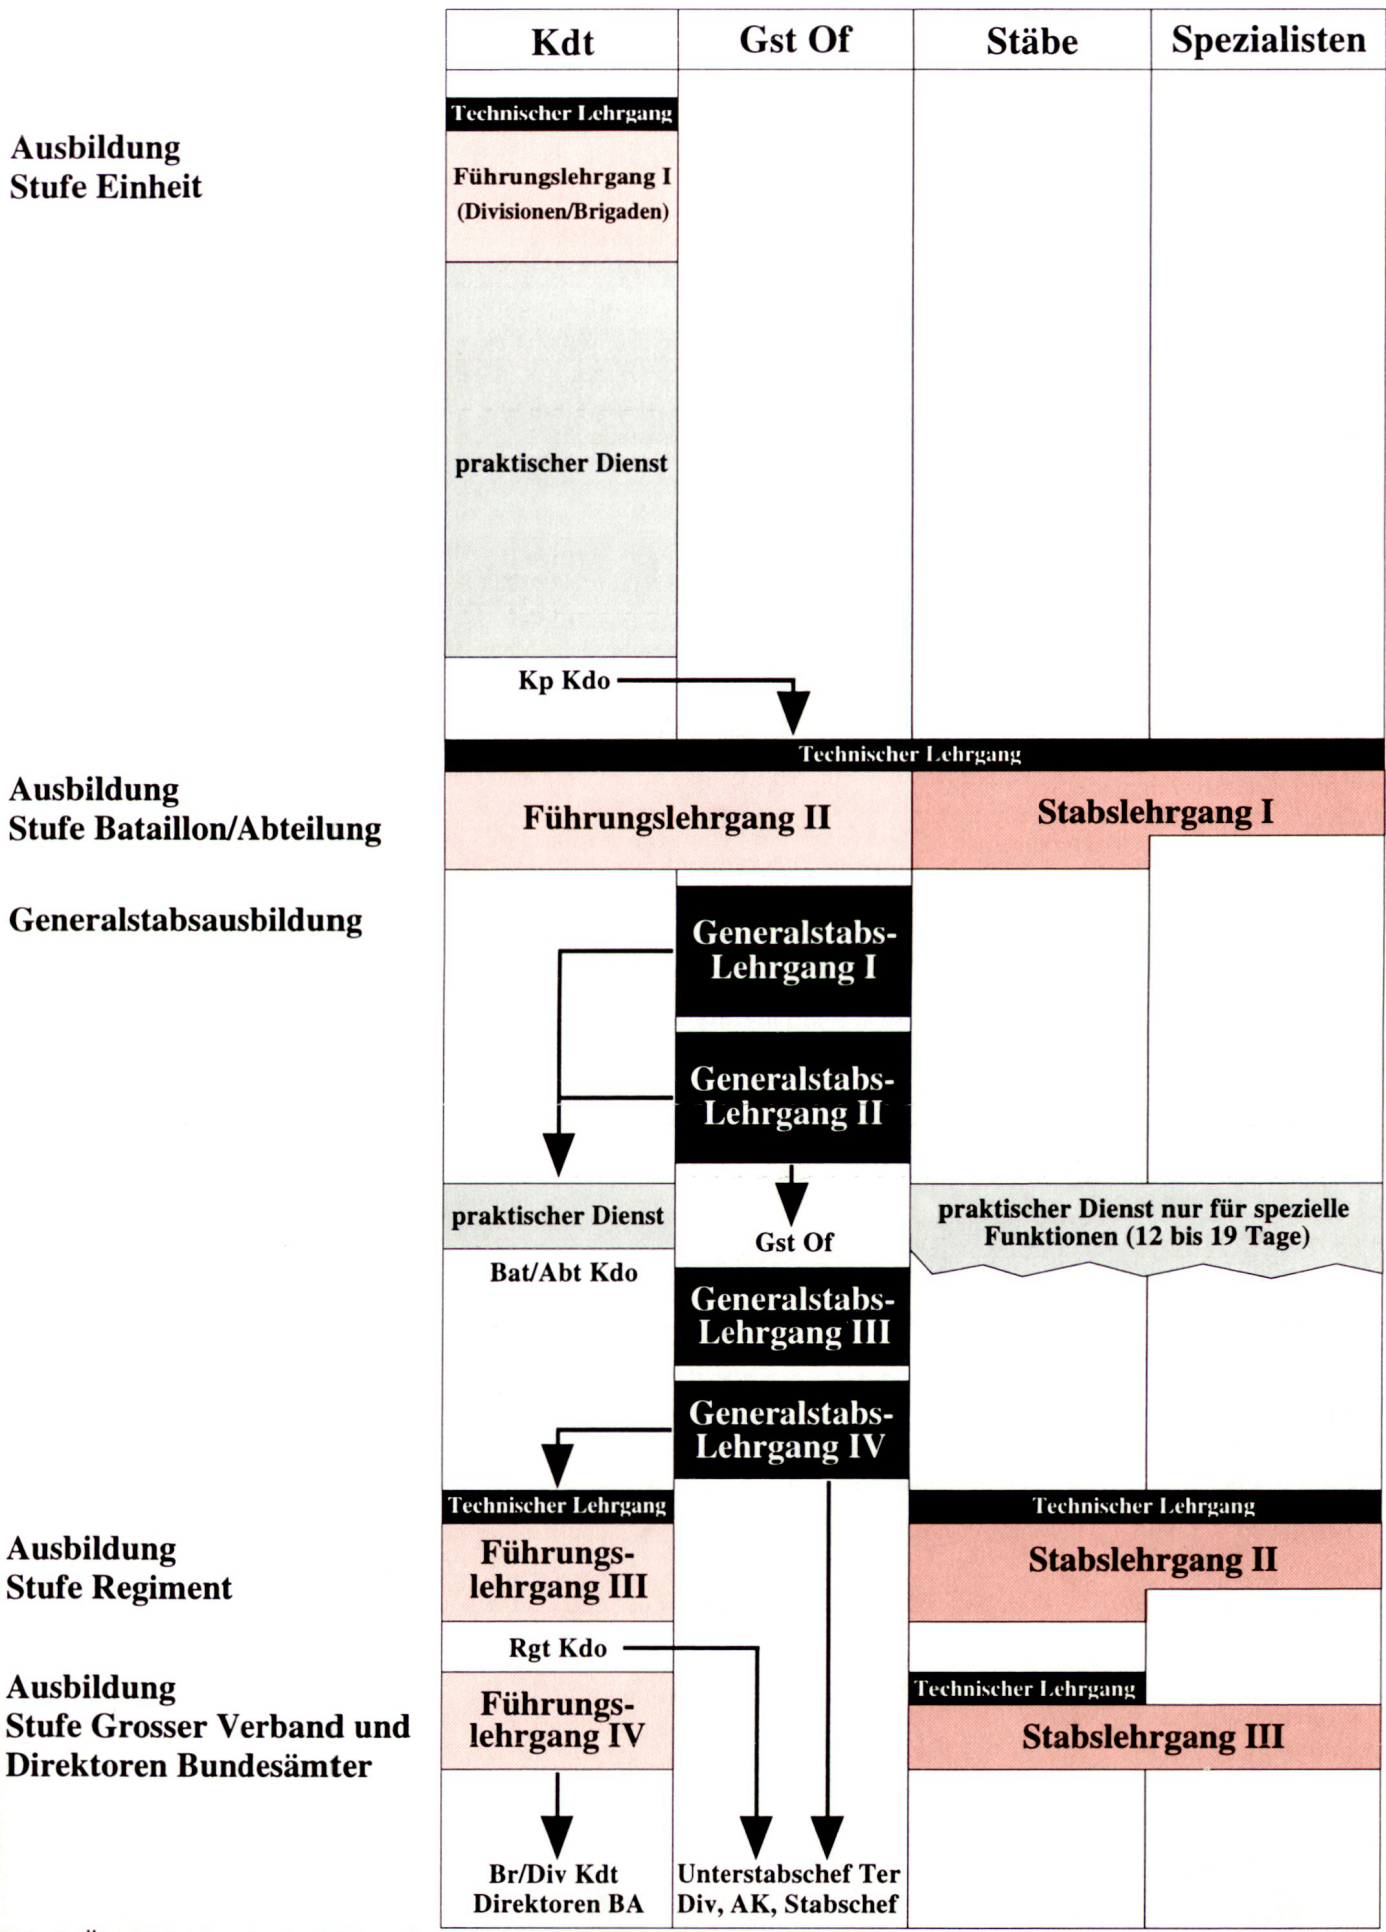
Kdt

Gst Of

Stäbe

Spezialisten

Ausbildung Stufe Einheit

Technischer Lehrgang

Führungslehrgang I (Divisionen/Brigaden)

praktischer Dienst

Kp Kdo

Technischer Lehrgang

Ausbildung Stufe Bataillon/Abteilung

Führungslehrgang II

Stabslehrgang I

Generalstabsausbildung

Generalstabs-Lehrgang I

Generalstabs-Lehrgang II

praktischer Dienst

Gst Of

praktischer Dienst nur für spezielle Funktionen (12 bis 19 Tage)

Bat/Abt Kdo

Generalstabs-Lehrgang III

Generalstabs-Lehrgang IV

Technischer Lehrgang

Technischer Lehrgang

Ausbildung Stufe Regiment

Führungslehrgang III

Stabslehrgang II

Rgt Kdo

Technischer Lehrgang

Ausbildung Stufe Grosser Verband und Direktoren Bundesämter

Führungslehrgang IV

Stabslehrgang III

Br/Div Kdt Direktoren BA

Unterstabschef Ter Div, AK, Stabschef